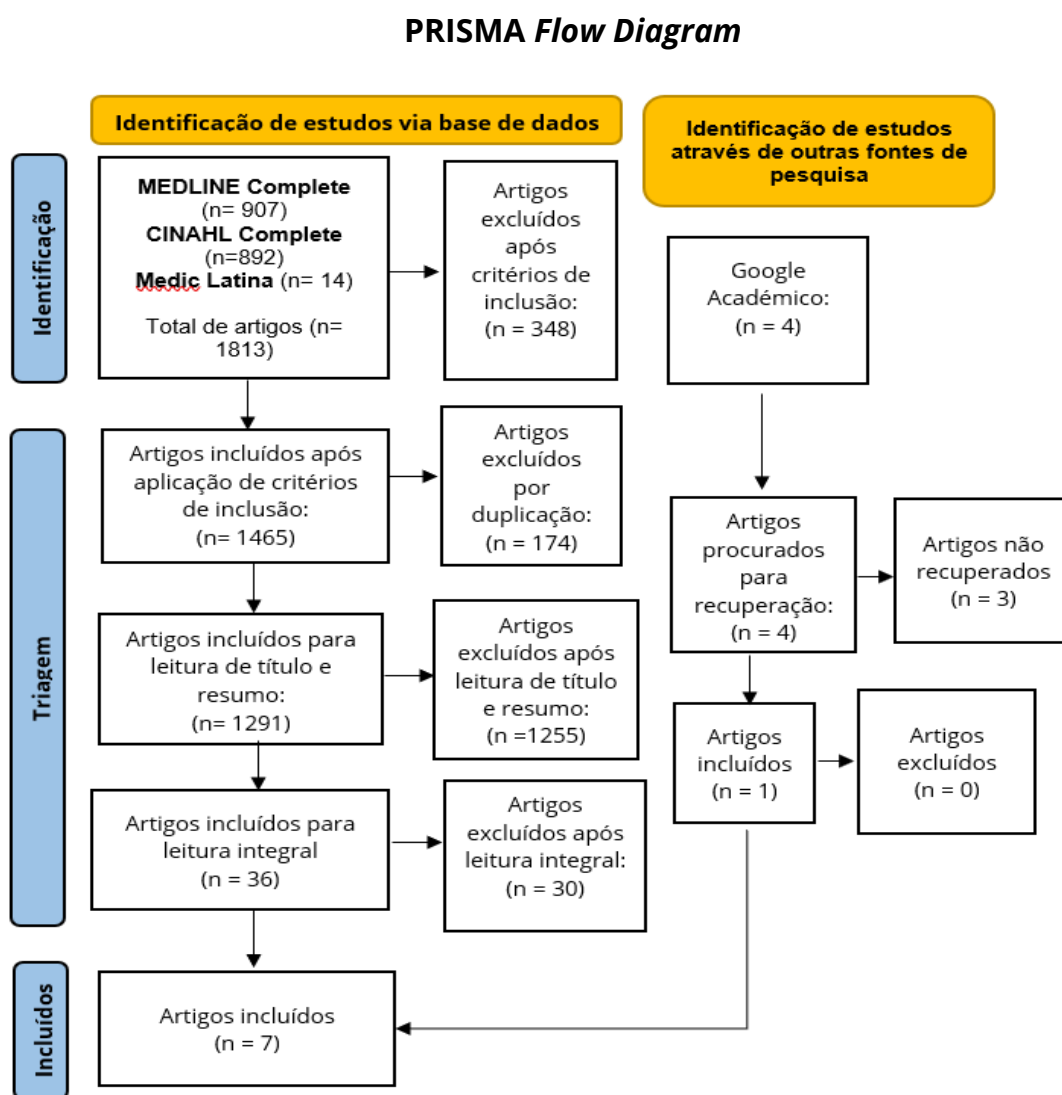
PRISMA *Flow Diagram*

Identificação de estudos via base de dados

Identificação de estudos através de outras fontes de pesquisa

Identificação

MEDLINE Complete (n= 907)
CINAHL Complete (n=892)
Medic Latina (n= 14)

Total de artigos (n= 1813)

Artigos excluídos após critérios de inclusão: (n = 348)

Google Acadêmico: (n = 4)

Triagem

Artigos incluídos após aplicação de critérios de inclusão: (n= 1465)

Artigos excluídos por duplicação: (n = 174)

Artigos procurados para recuperação: (n = 4)

Artigos não recuperados (n = 3)

Artigos incluídos para leitura de título e resumo: (n= 1291)

Artigos excluídos após leitura de título e resumo: (n =1255)

Artigos incluídos (n = 1)

Artigos excluídos (n = 0)

Artigos incluídos para leitura integral (n = 36)

Artigos excluídos após leitura integral: (n = 30)

Incluídos

Artigos incluídos (n = 7)